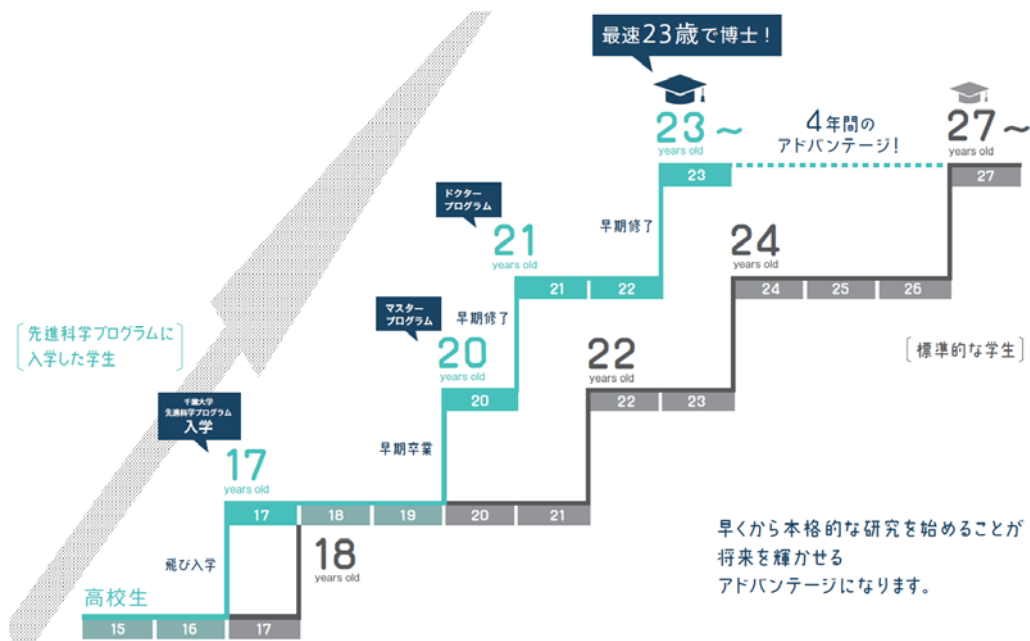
最速23歳で博士！

23～
years old

4年間の
アドバンテージ！

27～
years old

23

27

ドクター
プログラム

21
years old

早期修了

24
years old

21 | 22

24 | 25 | 26

先進科学プログラムに
入学した学生

マスター
プログラム

早期修了

20
years old

22
years old

標準的な学生

20

22 | 23

千葉大学
先進科学プログラム
入学

早期卒業

17
years old

17 | 18 | 19 | 20 | 21

早くから本格的な研究を始めることが
将来を輝かせる
アドバンテージになります。

飛び入学

18
years old

高校生

15 | 16 | 17